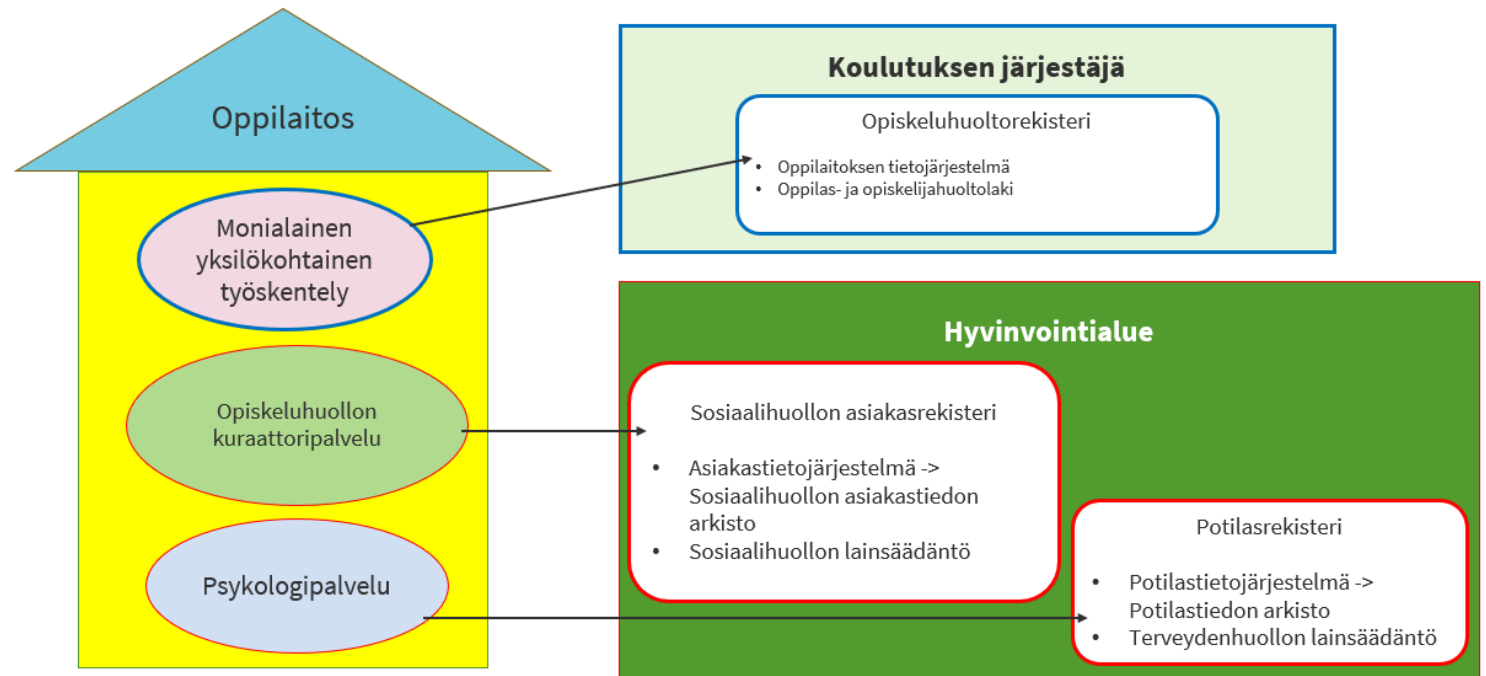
Oppilaitos

Monialainen yksilökohtainen työskentely

Opiskeluhuollon kuraattoripalvelu

Psykologipalvelu

Koulutuksen järjestäjä

Opiskeluhuoltorekisteri

- Oppilaitoksen tietojärjestelmä
- Oppilas- ja opiskelijahuoltolaki

Hyvinvointialue

Sosiaalihuollon asiakasrekisteri

- Asiakastietojärjestelmä -> Sosiaalihuollon asiakastiedon arkisto
- Sosiaalihuollon lainsäädäntö

Potilasrekisteri

- Potilastietojärjestelmä -> Potilastiedon arkisto
- Terveydenhuollon lainsäädäntö